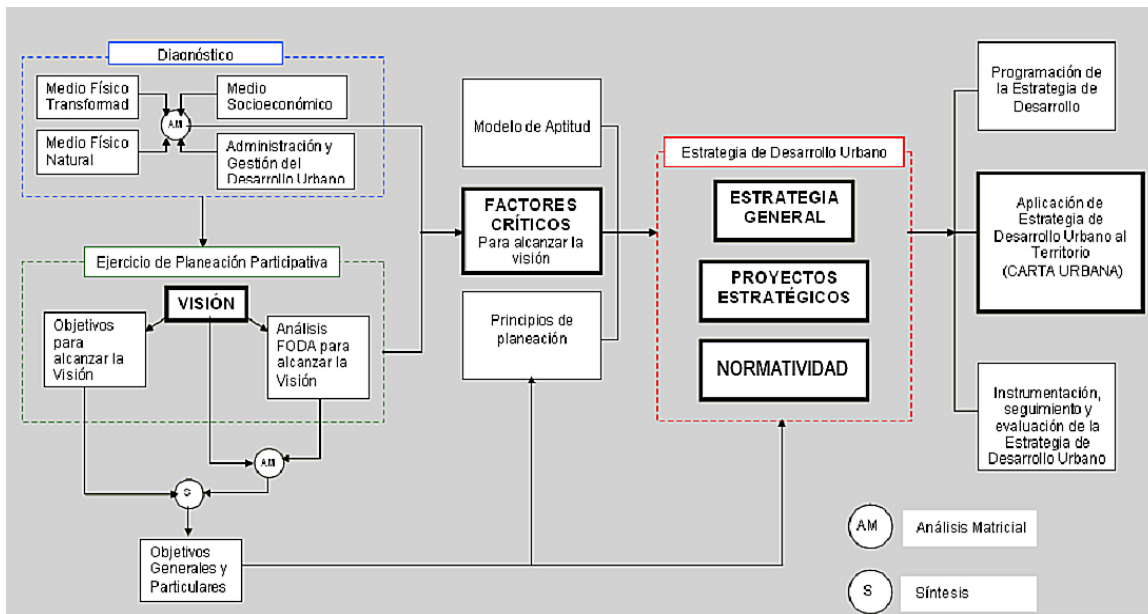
Diagnóstico

Medio Físico Transformad

Medio Socioeconómico

AM

Medio Físico Natural

Administración y Gestión del Desarrollo Urbano

Ejercicio de Planeación Participativa

VISIÓN

Objetivos para alcanzar la Visión

Análisis FODA para alcanzar la Visión

AM

S

Objetivos Generales y Particulares

Modelo de Aptitud

FACTORES CRÍTICOS
Para alcanzar la visión

Principios de planeación

Estrategia de Desarrollo Urbano

ESTRATEGIA GENERAL

PROYECTOS ESTRATÉGICOS

NORMATIVIDAD

Programación de la Estrategia de Desarrollo

Aplicación de Estrategia de Desarrollo Urbano al Territorio (CARTA URBANA)

Instrumentación, seguimiento y evaluación de la Estrategia de Desarrollo Urbano

AM Análisis Matricial

S Síntesis